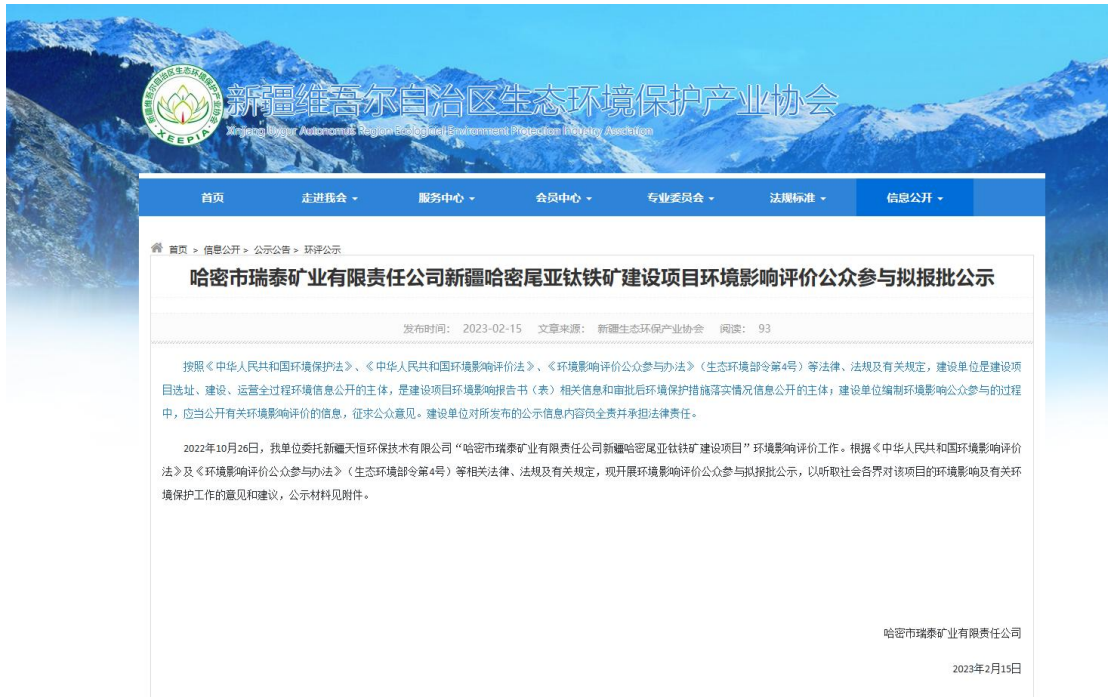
新疆维吾尔自治区生态环境保护产业协会
Xinjiang Uygur Autonomous Region Ecological Environment Protection Industry Association
XEEPIA

首页 走进我会 服务中心 会员中心 专业委员会 法规标准 信息公开

首页 > 信息公开 > 公示公告 > 环评公示

哈密市瑞泰矿业有限责任公司新疆哈密尾亚钛铁矿建设项目环境影响评价公众参与拟报批公示

发布时间: 2023-02-15 文章来源: 新疆生态环保产业协会 阅读: 93

按照《中华人民共和国环境保护法》、《中华人民共和国环境影响评价法》、《环境影响评价公众参与办法》（生态环境部令第4号）等法律、法规及有关规定，建设单位是建设项目选址、建设、运营全过程环境信息公开的主体，是建设项目环境影响报告书（表）相关信息和审批后环境保护措施落实情况信息公开的主体；建设单位编制环境影响公众参与的过程中，应当公开有关环境影响评价的信息，征求公众意见。建设单位对所发布的公示信息内容负全责并承担法律责任。

2022年10月26日，我单位委托新疆天恒环保技术有限公司“哈密市瑞泰矿业有限责任公司新疆哈密尾亚钛铁矿建设项目”环境影响评价工作。根据《中华人民共和国环境影响评价法》及《环境影响评价公众参与办法》（生态环境部令第4号）等相关法律、法规及有关规定，现开展环境影响评价公众参与拟报批公示，以听取社会各界对该项目的环境影响及有关环境保护工作的意见和建议，公示材料见附件。

哈密市瑞泰矿业有限责任公司

2023年2月15日